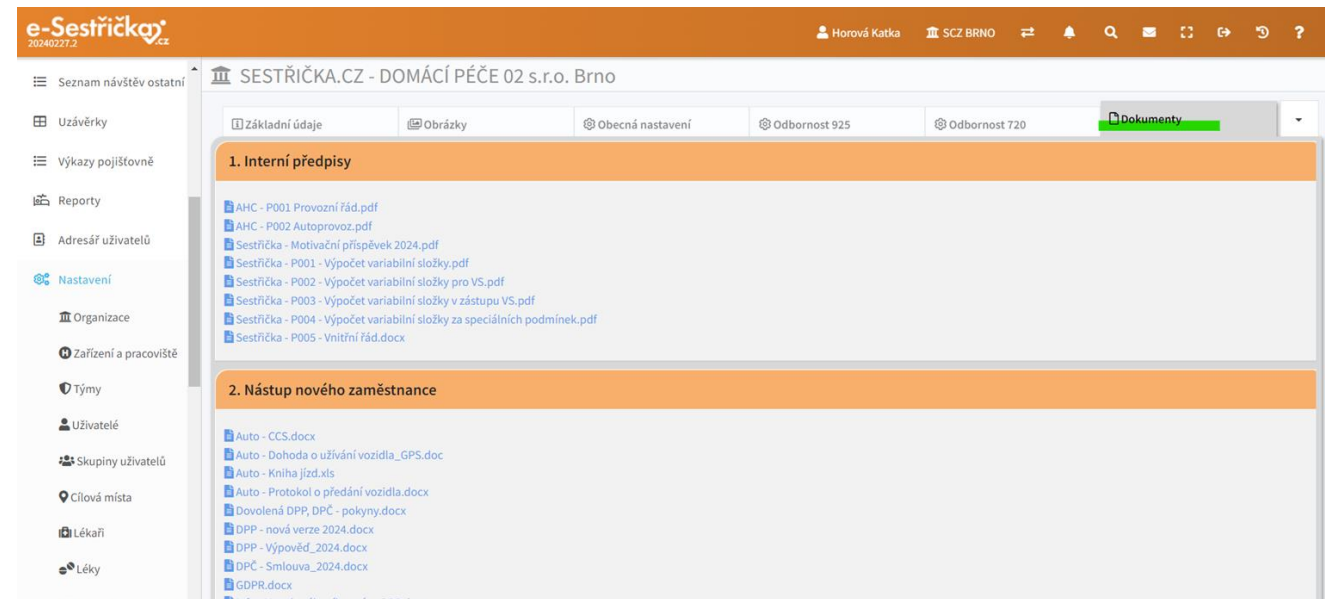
e-Sestřička.cz
20240227.2

Horová Katka SCZ BRNO ?

Seznam návštěv ostatní
Uzávěrky
Výkazy pojišťovně
Reporty
Adresář uživatelů
Nastavení
Organizace
Zařízení a pracoviště
Týmy
Uživatelé
Skupiny uživatelů
Cílová místa
Lékaři
Léky

SESTŘIČKA.CZ - DOMÁCÍ PÉČE 02 s.r.o. Brno

Základní údaje | Obrázky | Obecná nastavení | Odbornost 925 | Odbornost 720 | Dokumenty

1. Interní předpisy

AHC - P001 Provozní řád.pdf
AHC - P002 Autoprovoz.pdf
Sestřička - Motivační příspěvek 2024.pdf
Sestřička - P001 - Výpočet variabilní složky.pdf
Sestřička - P002 - Výpočet variabilní složky pro VS.pdf
Sestřička - P003 - Výpočet variabilní složky v zástupu VS.pdf
Sestřička - P004 - Výpočet variabilní složky za speciálních podmínek.pdf
Sestřička - P005 - Vnitřní řád.docx

2. Nástup nového zaměstnance

Auto - CCS.docx
Auto - Dohoda o užívání vozidla_GPS.doc
Auto - Kniha jízd.xls
Auto - Protokol o předání vozidla.docx
Dovolená DPP, DPČ - pokyny.docx
DPP - nová verze 2024.docx
DPP - Výpověď_2024.docx
DPČ - Smlouva_2024.docx
GDPR.docx
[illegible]